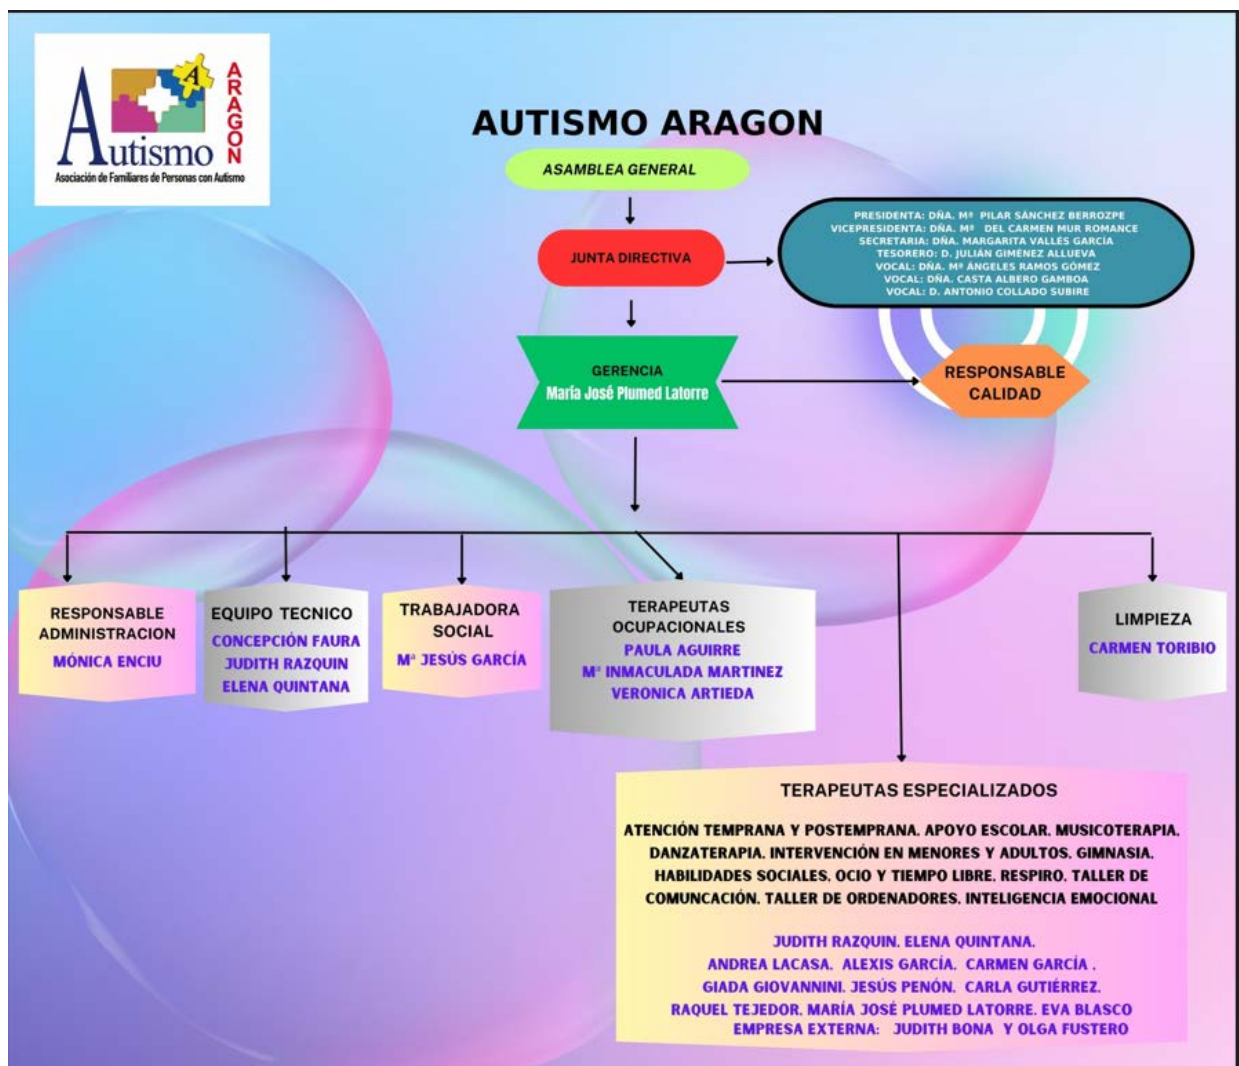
A
Autismo
ARAGON
Asociación de Familiares de Personas con Autismo

AUTISMO ARAGON

ASAMBLEA GENERAL

JUNTA DIRECTIVA

PRESIDENTA: DÑA. Mª PILAR SÁNCHEZ BERROZPE
VICEPRESIDENTA: DÑA. Mª DEL CARMEN MUR ROMANCE
SECRETARIA: DÑA. MARGARITA VALLÉS GARCÍA
TESORERO: D. JULIÁN GIMÉNEZ ALLUEVA
VOCAL: DÑA. Mª ÁNGELES RAMOS GÓMEZ
VOCAL: DÑA. CASTA ALBERO GAMBOA
VOCAL: D. ANTONIO COLLADO SUBIRE

GERENCIA
María José Plumed Latorre

RESPONSABLE CALIDAD

RESPONSABLE ADMINISTRACION
MÓNICA ENCIU

EQUIPO TECNICO
CONCEPCIÓN FAURA
JUDITH RAZQUIN
ELENA QUINTANA

TRABAJADORA SOCIAL
Mª JESÚS GARCÍA

TERAPEUTAS OCUPACIONALES
PAULA AGUIRRE
Mª INMACULADA MARTINEZ
VERONICA ARTIEDA

LIMPIEZA
CARMEN TORIBIO

TERAPEUTAS ESPECIALIZADOS

ATENCIÓN TEMPRANA Y POSTEMPRANA. APOYO ESCOLAR. MUSICOTERAPIA. DANZATERAPIA. INTERVENCIÓN EN MENORES Y ADULTOS. GIMNASIA. HABILIDADES SOCIALES. OCIO Y TIEMPO LIBRE. RESPIRO. TALLER DE COMUNCACIÓN. TALLER DE ORDENADORES. INTELIGENCIA EMOCIONAL

JUDITH RAZQUIN. ELENA QUINTANA.
ANDREA LACASA. ALEXIS GARCÍA. CARMEN GARCÍA .
GIADA GIOVANNINI. JESÚS PENÓN. CARLA GUTIÉRREZ.
RAQUEL TEJEDOR. MARÍA JOSÉ PLUMED LATORRE. EVA BLASCO
EMPRESA EXTERNA: JUDITH BONA Y OLGA FUSTERO